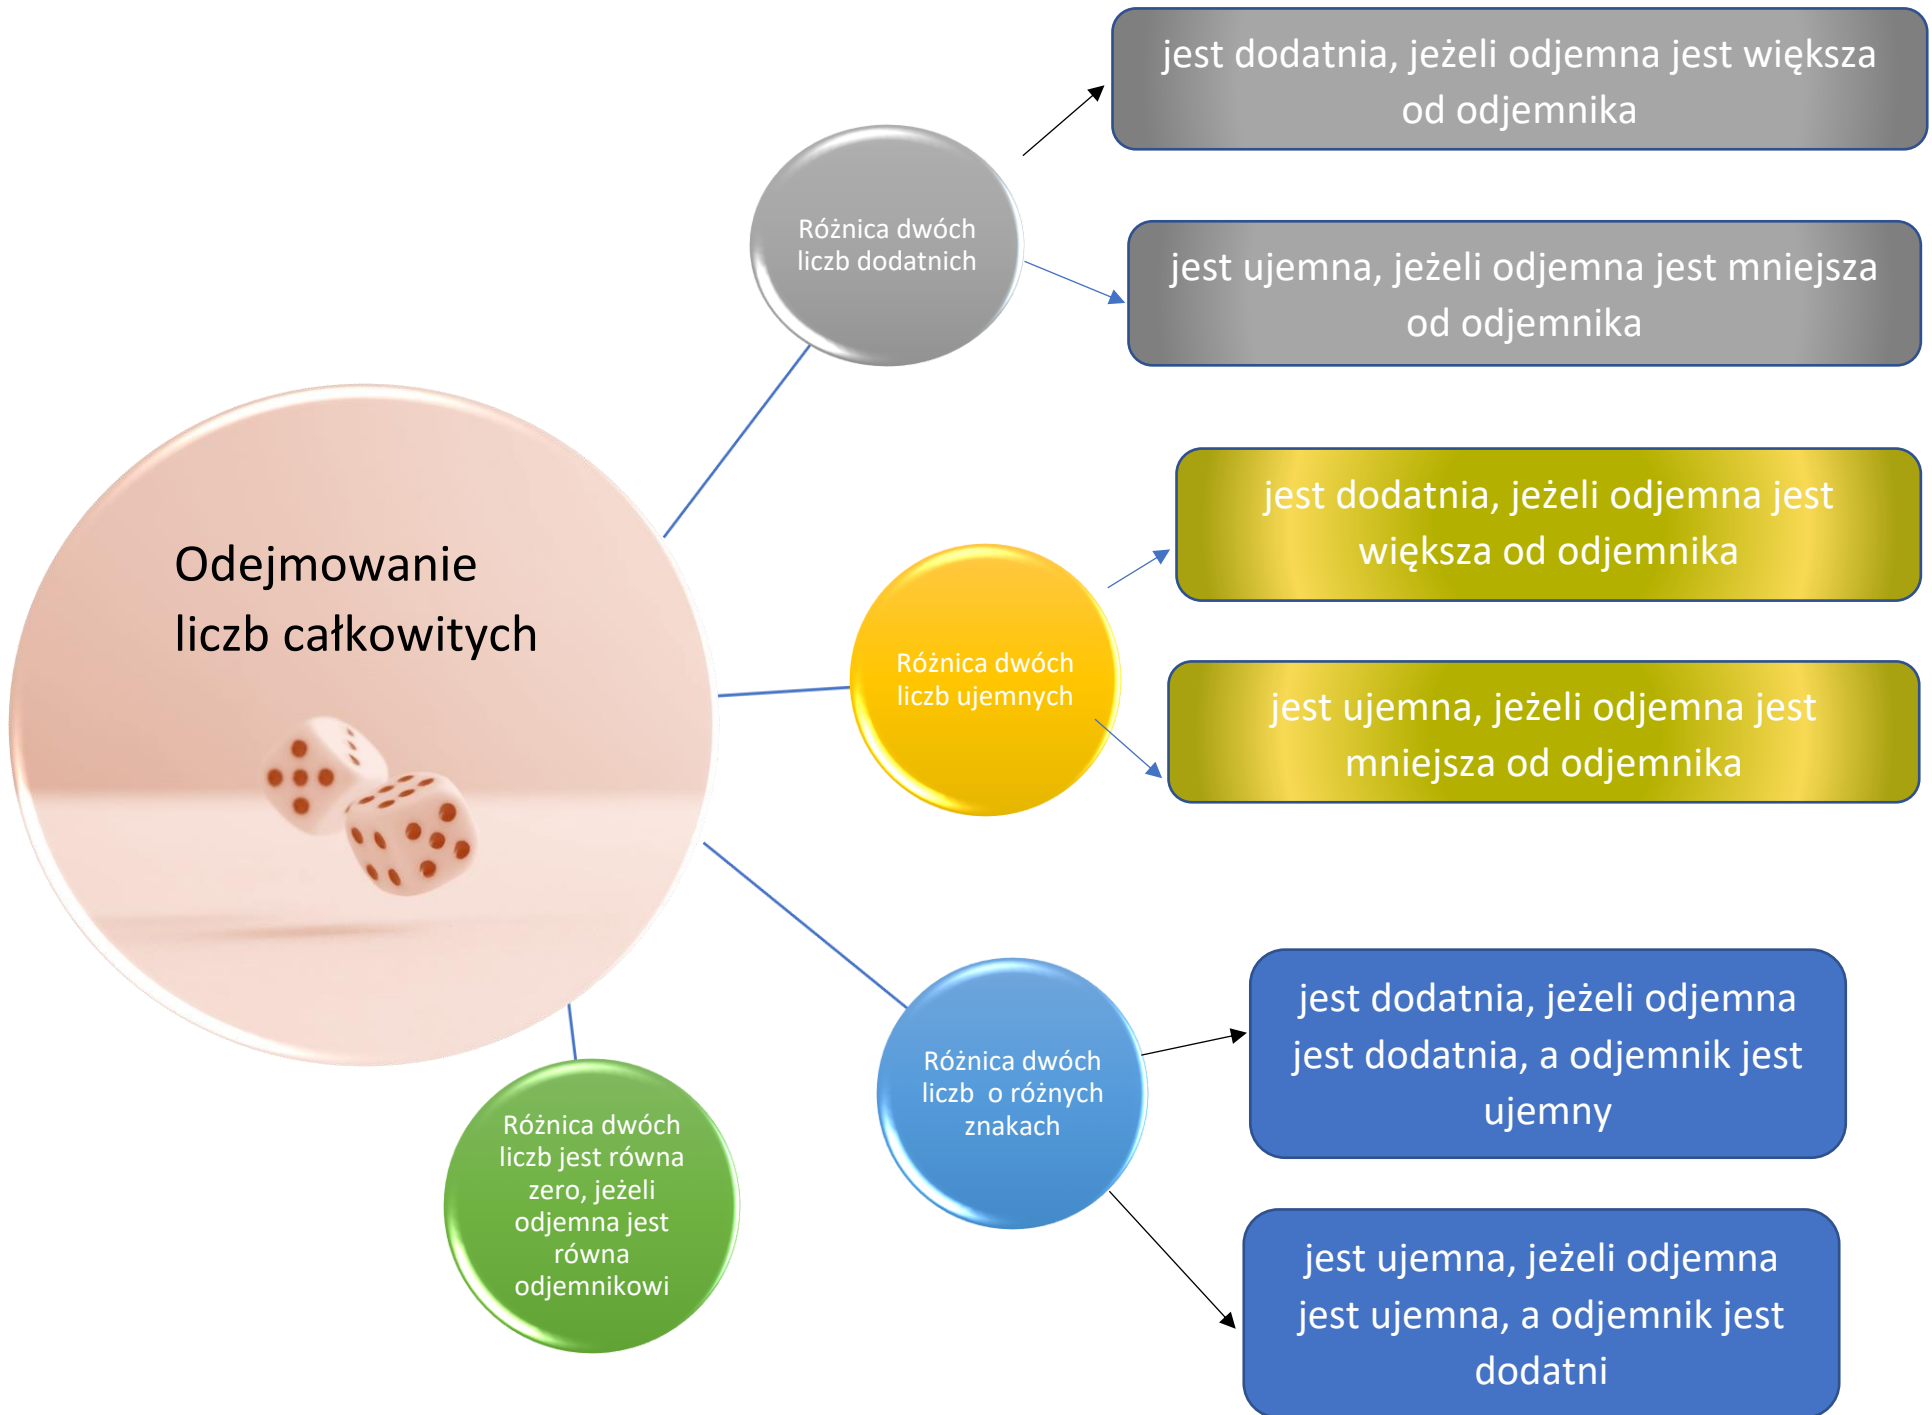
Odejmowanie liczb całkowitych

Różnica dwóch liczb dodatnich

jest dodatnia, jeżeli odjemna jest większa od odjemnika

jest ujemna, jeżeli odjemna jest mniejsza od odjemnika

Różnica dwóch liczb ujemnych

jest dodatnia, jeżeli odjemna jest większa od odjemnika

jest ujemna, jeżeli odjemna jest mniejsza od odjemnika

Różnica dwóch liczb o różnych znakach

jest dodatnia, jeżeli odjemna jest dodatnia, a odjemnik jest ujemny

jest ujemna, jeżeli odjemna jest ujemna, a odjemnik jest dodatni

Różnica dwóch liczb jest równa zero, jeżeli odjemna jest równa odjemnikowi